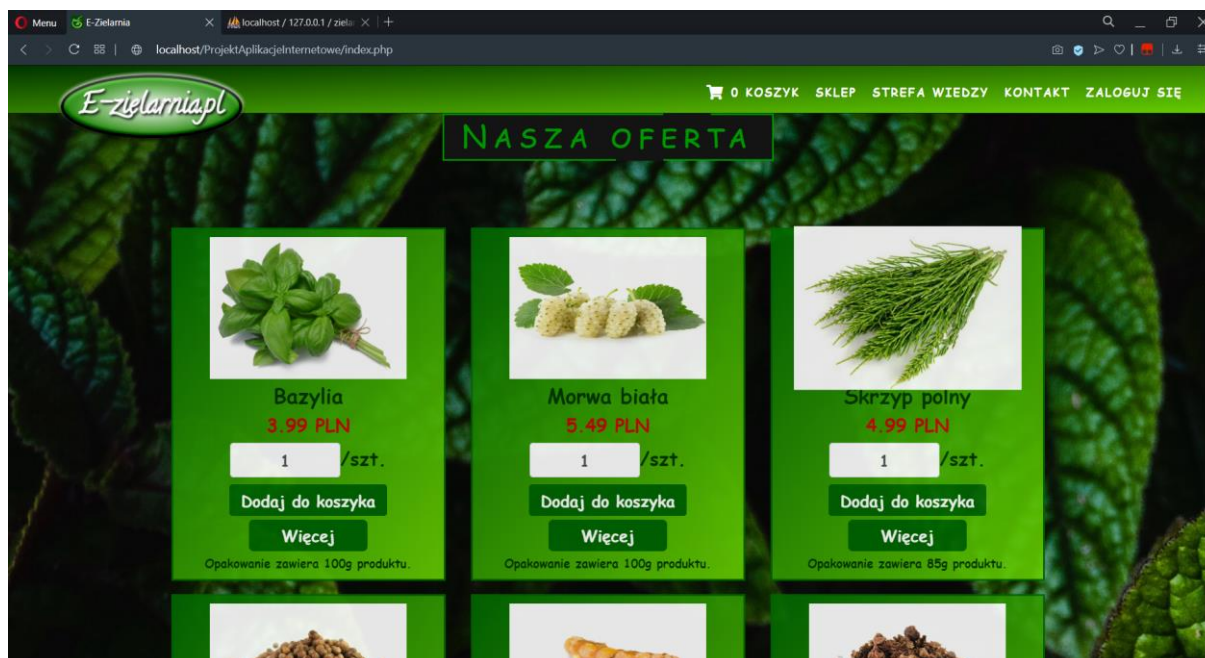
Menu E-Zielarnia × localhost / 127.0.0.1 / ziela ×

localhost/ProjektAplikacjeInternetowe/index.php

E-zielarnia.pl

0 KOSZYK SKLEP STREFA WIEDZY KONTAKT ZALOGUJ SIĘ

NASZA OFERTA

Bazylia
3.99 PLN
1 /szt.
Dodaj do koszyka
Więcej
Opakowanie zawiera 100g produktu.

Morwa biała
5.49 PLN
1 /szt.
Dodaj do koszyka
Więcej
Opakowanie zawiera 100g produktu.

Skrzyp polny
4.99 PLN
1 /szt.
Dodaj do koszyka
Więcej
Opakowanie zawiera 85g produktu.